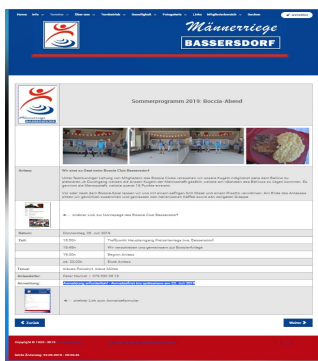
Männerriege
BASSERSDORF

Sommerprogramm 2019: Boccia-Abend

| | |
|---|---|
| Anlass | Wir sind zu Gast beim Boccia Club Bassersdorf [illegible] |
| | ← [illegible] |
| Datum | Donnerstag 25. Juli 2019 |
| Zeit | 18:30h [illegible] |
| | 18:45h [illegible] |
| | 19:00h Beginn Anlass |
| | ca. 22:00h Ende Anlass |
| Tenue | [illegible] |
| Anmeldefrist | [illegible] |
| Anmeldung | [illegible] |
| | ← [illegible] |

Zurück
Weiter